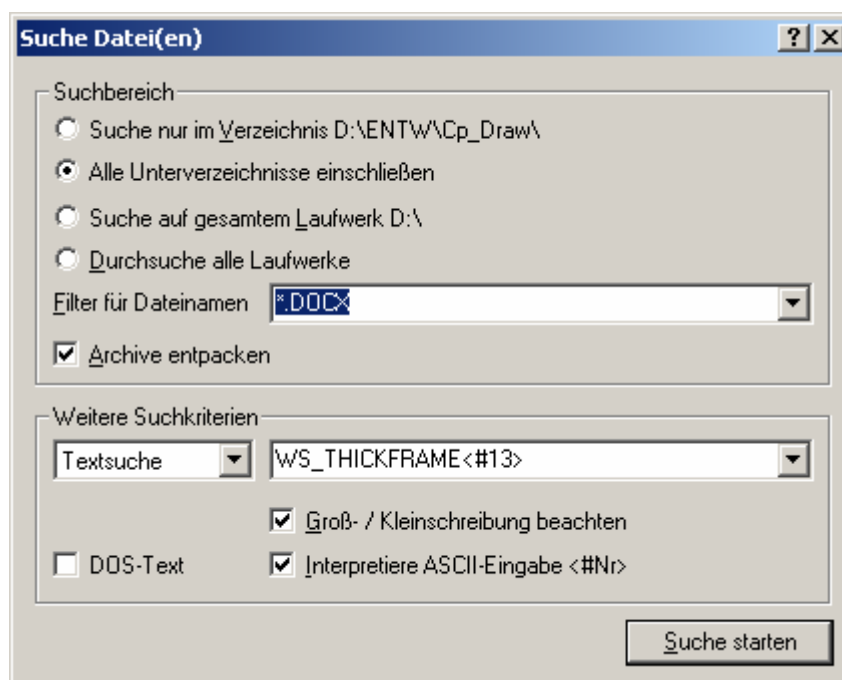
Suche Datei(en)

?

Suchbereich

Suche nur im Verzeichnis D:\ENTW\Cp_Draw\

Alle Unterverzeichnisse einschließen

Suche auf gesamtem Laufwerk D:\

Durchsuche alle Laufwerke

Filter für Dateinamen *.DOCX

Archive entpacken

Weitere Suchkriterien

Textsuche WS_THICKFRAME<#13>

Groß- / Kleinschreibung beachten

DOS-Text

Interpretiere ASCII-Eingabe <#Nr>

Suche starten